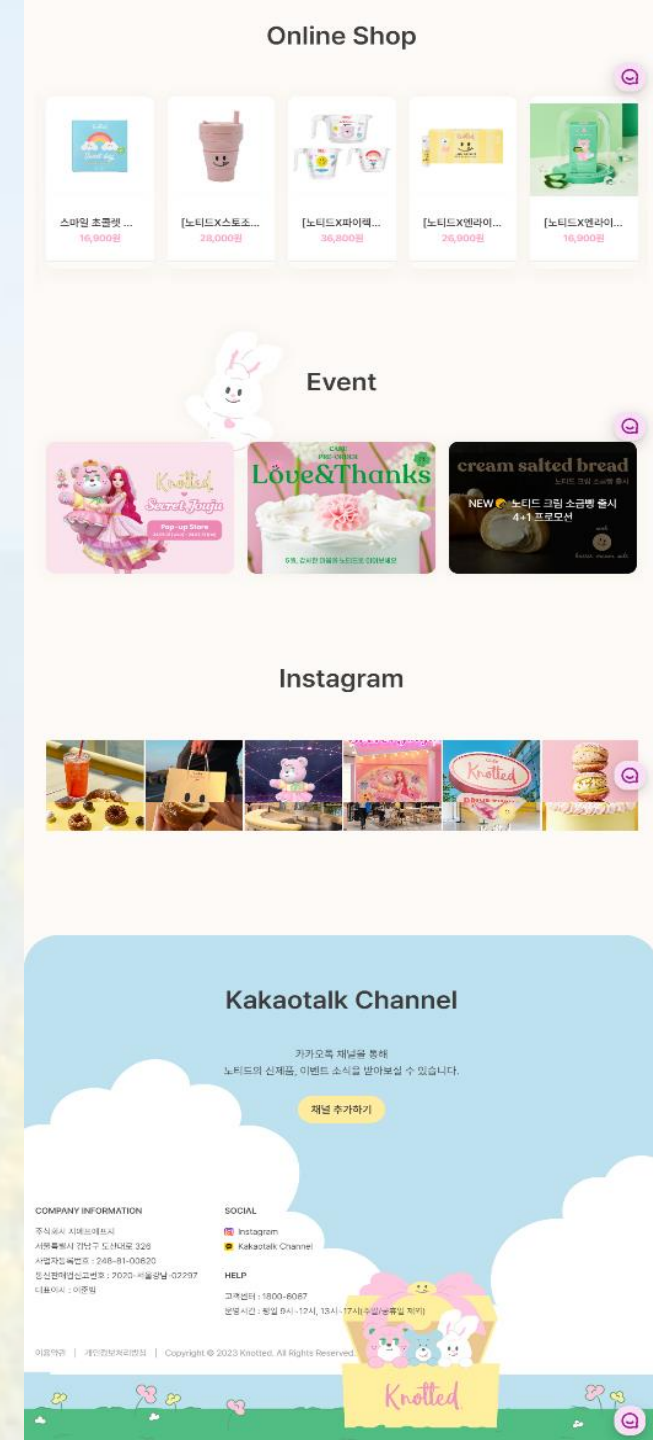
Online Shop

스마일 초콜렛 ...
16,900원

[노티드X스토조...
28,000원

[노티드X파이렉...
36,800원

[노티드X엔라이...
26,900원

[노티드X엔라이...
16,900원

Event

Knotted
Secret Jouju
Pop-up Store

CAKE PRE-ORDER
Love&Thanks
5월, 감사한 마음을 노티드로 전하세요

cream salted bread
노티드 크림 소금빵 출시
NEW 노티드 크림 소금빵 출시
4+1 프로모션

Instagram

Knotted

Kakaotalk Channel

카카오톡 채널을 통해
노티드의 신제품, 이벤트 소식을 받아보실 수 있습니다.

채널 추가하기

COMPANY INFORMATION
주식회사 지에프에프지
서울특별시 강남구 도산대로 328
사업자등록번호 : 248-81-00620
통신판매업신고번호 : 2020-서울강남-02297
대표이사 : 이준범

SOCIAL
Instagram
Kakaotalk Channel

HELP
고객센터 : 1800-6067
운영시간 : 평일 9시-12시, 13시-17시(주말/공휴일 제외)

이용약관 | 개인정보처리방침 | Copyright © 2023 Knotted. All Rights Reserved.

Knotted